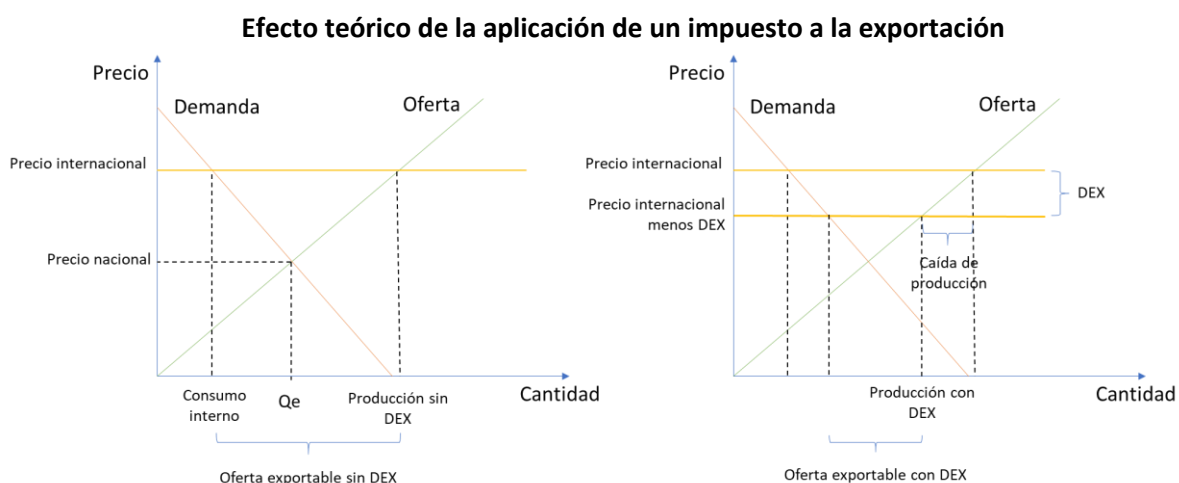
Efecto teórico de la aplicación de un impuesto a la exportación

Precio

Demanda

Oferta

Precio internacional

Precio nacional

Consumo interno

Qe

Producción sin DEX

Cantidad

Oferta exportable sin DEX

Precio

Demanda

Oferta

Precio internacional

Precio internacional menos DEX

DEX

Caída de producción

Producción con DEX

Cantidad

Oferta exportable con DEX